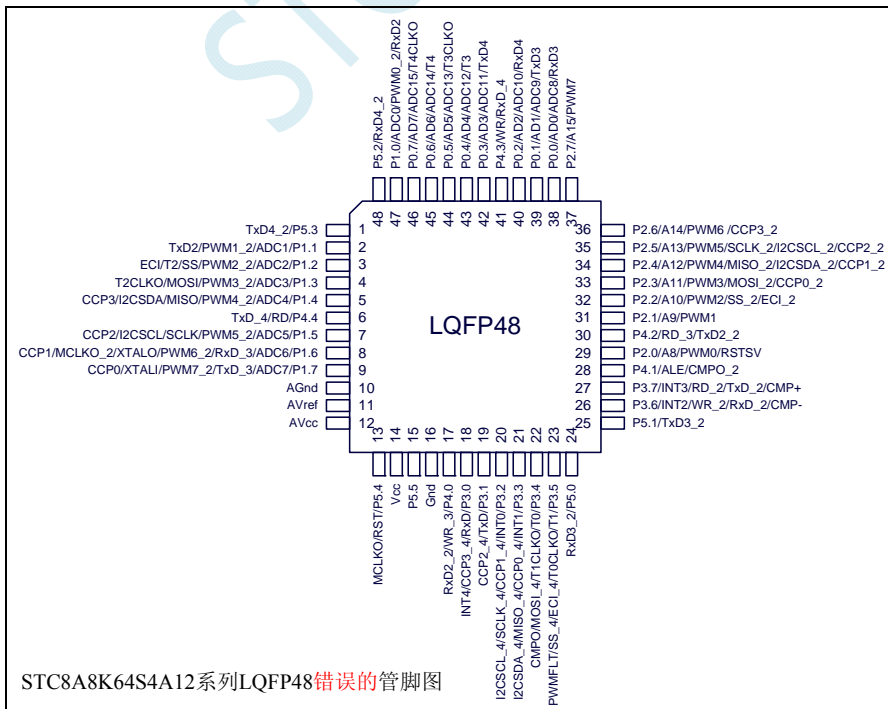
P5.2/RxD4_2
P1.0/ADC0/PWM0_2/RxD2
P0.7/AD7/ADC15/T4CLKO
P0.6/AD6/ADC14/T4
P0.5/AD5/ADC13/T3CLKO
P0.4/AD4/ADC12/T3
P0.3/AD3/ADC11/TxD4
P4.3/WR/RxD_4
P0.2/AD2/ADC10/RxD4
P0.1/AD1/ADC9/TxD3
P0.0/AD0/ADC8/RxD3
P2.7/A15/PWM7

48 47 46 45 44 43 42 41 40 39 38 37

TxD4_2/P5.3 1
TxD2/PWM1_2/ADC1/P1.1 2
ECI/T2/SS/PWM2_2/ADC2/P1.2 3
T2CLKO/MOSI/PWM3_2/ADC3/P1.3 4
CCP3/I2CSDA/MISO/PWM4_2/ADC4/P1.4 5
TxD_4/RD/P4.4 6
CCP2/I2CSCL/SCLK/PWM5_2/ADC5/P1.5 7
CCP1/MCLKO_2/XTALO/PWM6_2/RxD_3/ADC6/P1.6 8
CCP0/XTALI/PWM7_2/TxD_3/ADC7/P1.7 9
AGnd 10
AVref 11
AVcc 12

LQFP48

36 P2.6/A14/PWM6 /CCP3_2
35 P2.5/A13/PWM5/SCLK_2/I2CSCL_2/CCP2_2
34 P2.4/A12/PWM4/MISO_2/I2CSDA_2/CCP1_2
33 P2.3/A11/PWM3/MOSI_2/CCP0_2
32 P2.2/A10/PWM2/SS_2/ECI_2
31 P2.1/A9/PWM1
30 P4.2/RD_3/TxD2_2
29 P2.0/A8/PWM0/RSTSV
28 P4.1/ALE/CMPO_2
27 P3.7/INT3/RD_2/TxD_2/CMP+
26 P3.6/INT2/WR_2/RxD_2/CMP-
25 P5.1/TxD3_2

13 14 15 16 17 18 19 20 21 22 23 24

MCLKO/RST/P5.4
Vcc
P5.5
Gnd
RxD2_2/WR_3/P4.0
INT4/CCP3_4/RxD/P3.0
CCP2_4/TxD/P3.1
I2CSCL_4/SCLK_4/CCP1_4/INT0/P3.2
I2CSDA_4/MISO_4/CCP0_4/INT1/P3.3
CMPO/MOSI_4/T1CLKO/T0/P3.4
PWMFLT/SS_4/ECI_4/T0CLKO/T1/P3.5
RxD3_2/P5.0

STC8A8K64S4A12系列LQFP48错误的管脚图